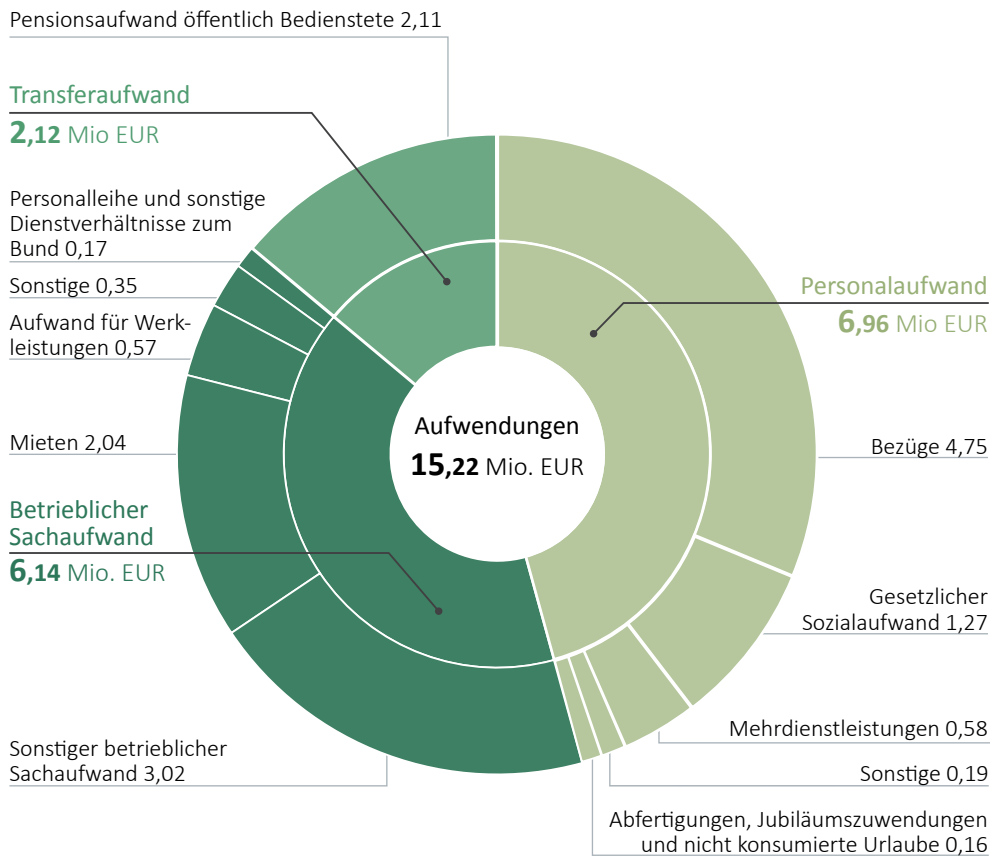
Pensionsaufwand öffentlich Bedienstete 2,11

Transferaufwand
2,12 Mio EUR

Personalleihe und sonstige Dienstverhältnisse zum Bund 0,17

Sonstige 0,35

Aufwand für Werkleistungen 0,57

Mieten 2,04

Betrieblicher Sachaufwand
6,14 Mio. EUR

Sonstiger betrieblicher Sachaufwand 3,02

Aufwendungen
15,22 Mio. EUR

Personalaufwand
6,96 Mio EUR

Bezüge 4,75

Gesetzlicher Sozialaufwand 1,27

Mehrdienstleistungen 0,58

Sonstige 0,19

Abfertigungen, Jubiläumszuwendungen und nicht konsumierte Urlaube 0,16